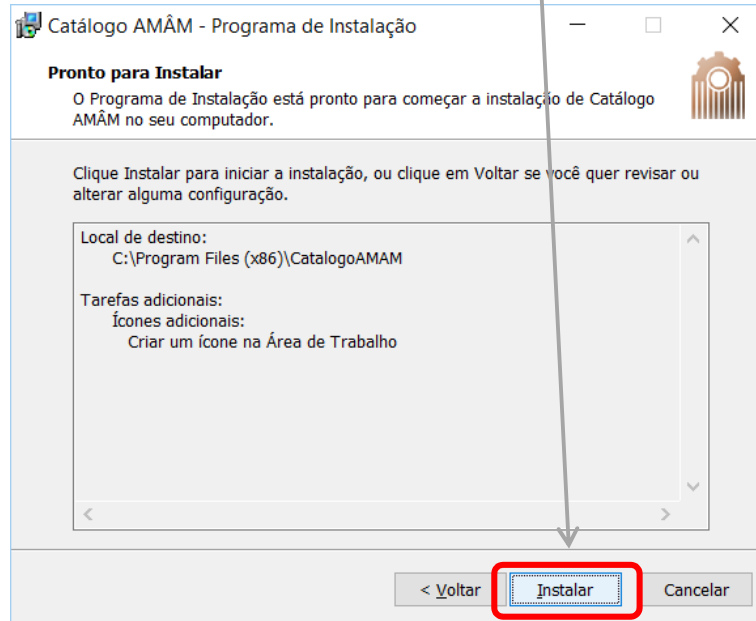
Catálogo AMÂM - Programa de Instalação

Pronto para Instalar

O Programa de Instalação está pronto para começar a instalação de Catálogo AMÂM no seu computador.

Clique Instalar para iniciar a instalação, ou clique em Voltar se você quer revisar ou alterar alguma configuração.

Local de destino:
C:\Program Files (x86)\CatalogoAMAM

Tarefas adicionais:
Ícones adicionais:
Criar um ícone na Área de Trabalho

< Voltar

Instalar

Cancelar